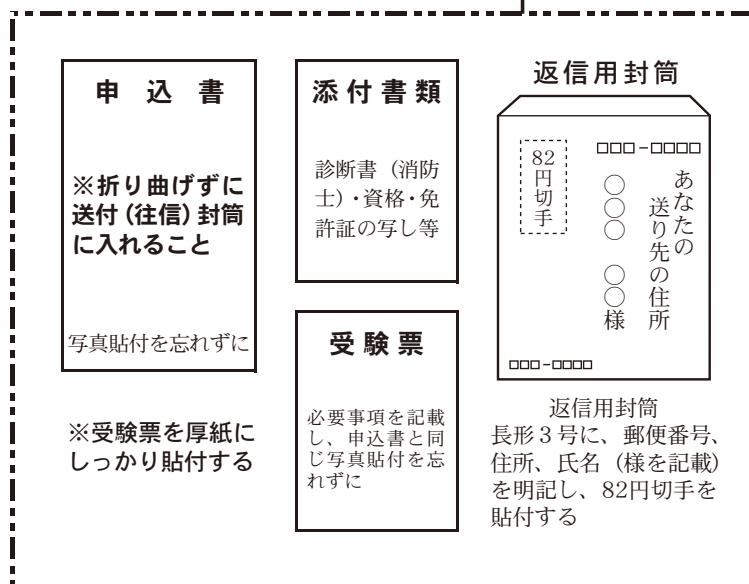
申込書

※折り曲げずに送付（往信）封筒に入れること

写真貼付を忘れずに

※受験票を厚紙にしっかり貼付する

添付書類

診断書（消防士）・資格・免許証の写し等

受験票

必要事項を記載し、申込書と同じ写真貼付を忘れずに

返信用封筒

82円切手

□□□-□□□□

あなたの送り先の住所

○○○○○様

□□□-□□□□

返信用封筒
長形3号に、郵便番号、住所、氏名（様を記載）を明記し、82円切手を貼付する